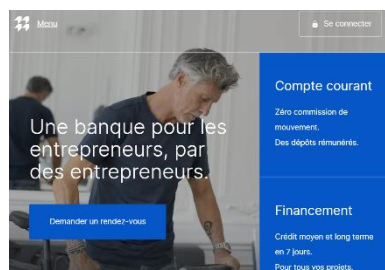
Menu

Se connecter

Une banque pour les entrepreneurs, par des entrepreneurs.

Demander un rendez-vous

Compte courant

Zéro commission de mouvement.
Des dépôts rémunérés.

Financement

Crédit moyen et long terme en 7 jours.
Pour tous vos projets.